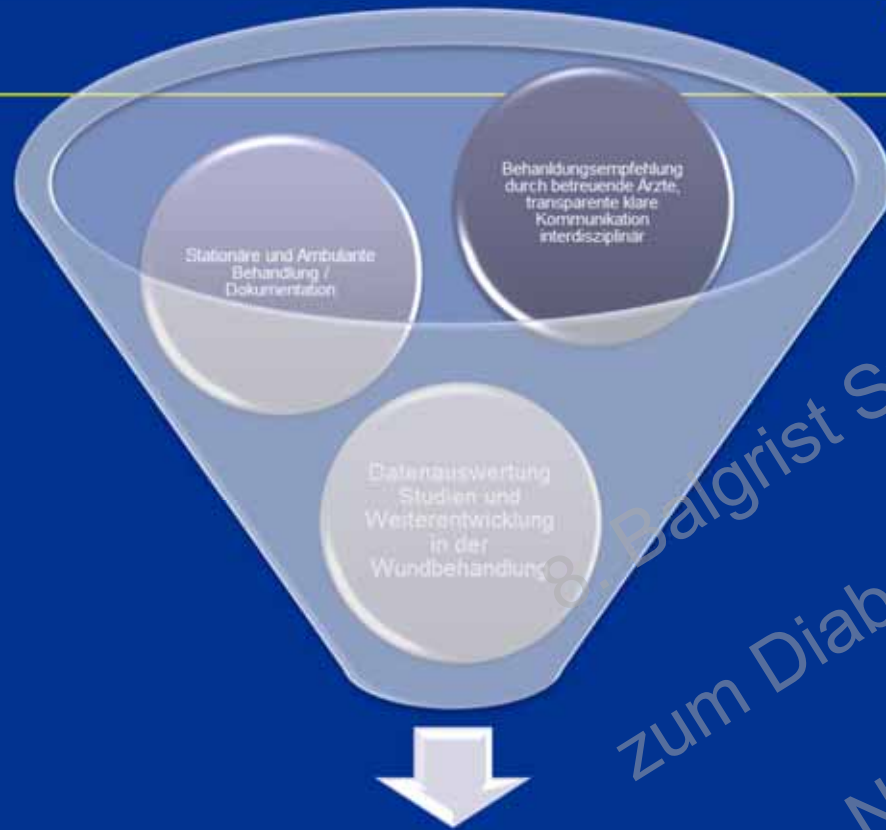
Stationäre und Ambulante Behandlung / Dokumentation

Behanldungsempfehlung durch betreuende Ärzte, transparente klare Kommunikation interdisziplinär

Datenauswertung Studien und Weiterentwicklung in der Wundbehandlung

8. Balgrist S

zum Diab

N